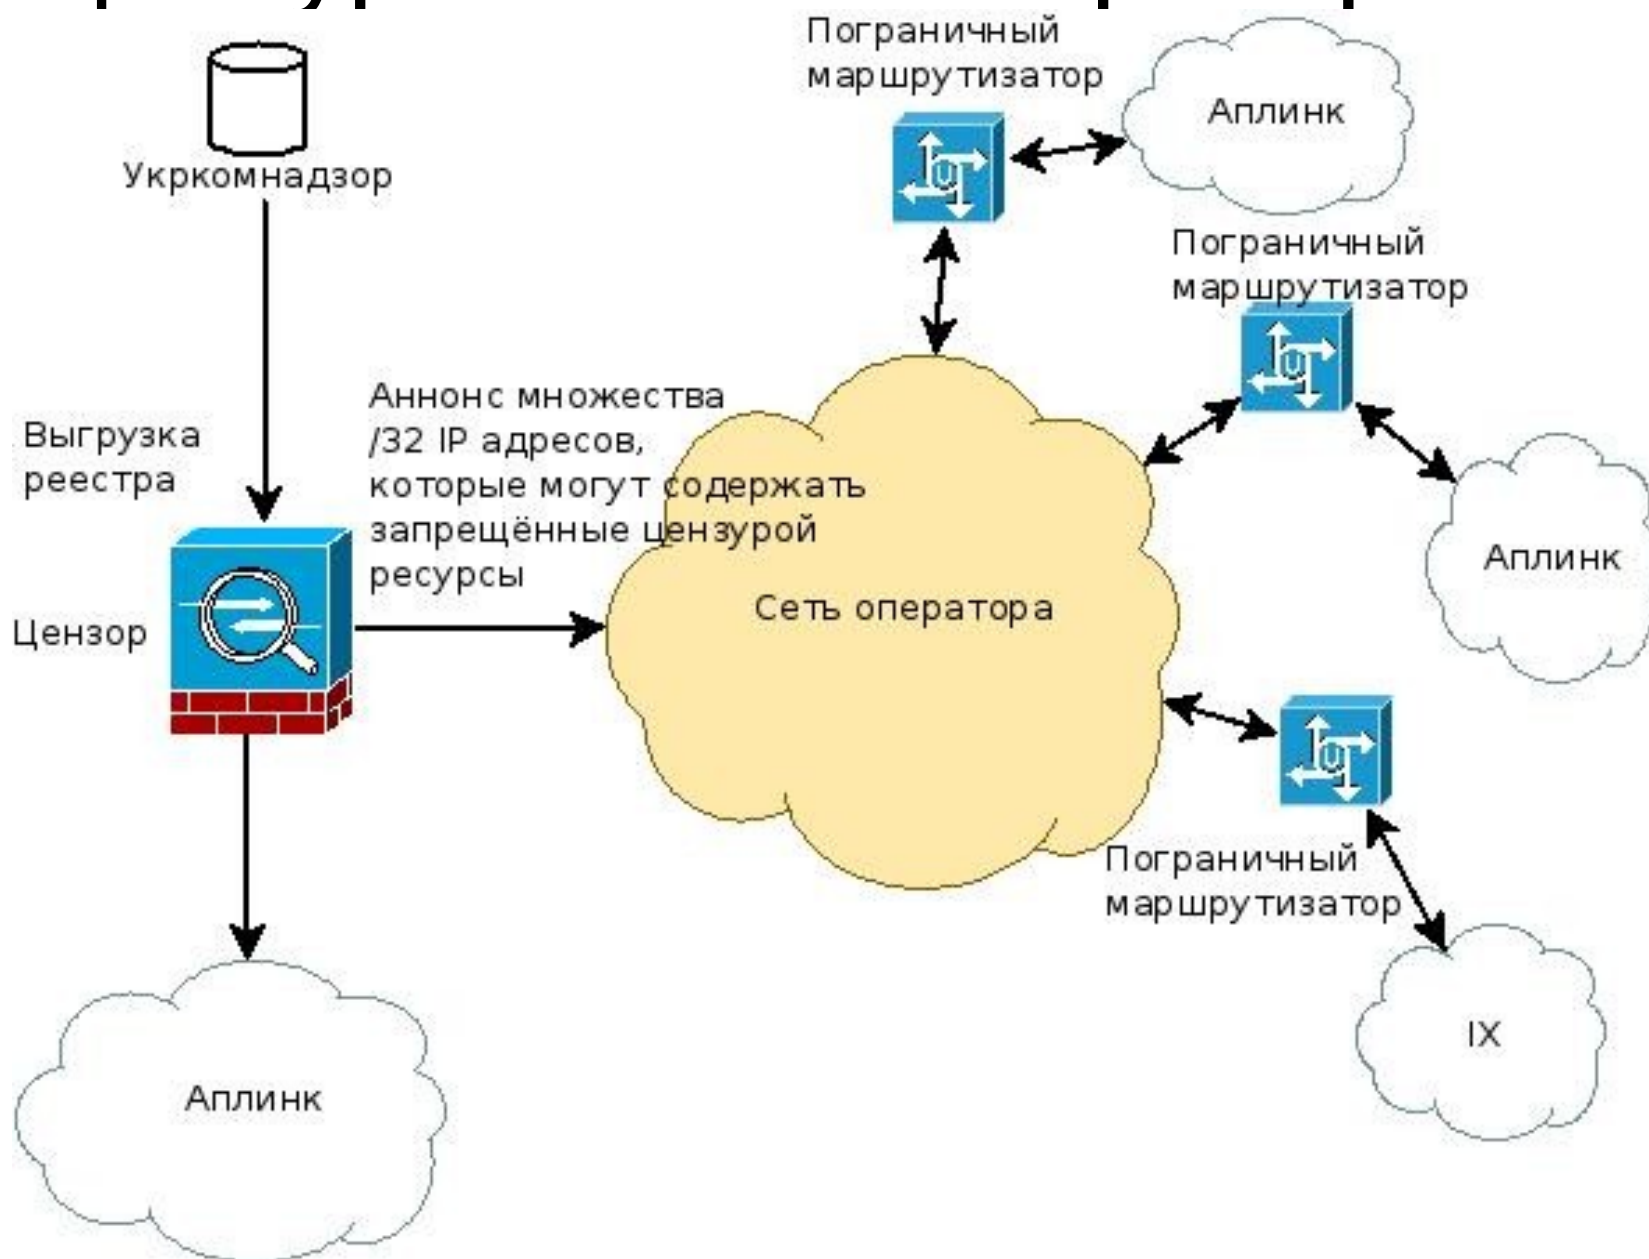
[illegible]

Укркомнадзор

Пограничный маршрутизатор

Аплинк

Пограничный маршрутизатор

Выгрузка реестра

Аннонс множества /32 IP адресов, которые могут содержать запрещённые цензурой ресурсы

Аплинк

Цензор

Сеть оператора

Пограничный маршрутизатор

IX

Аплинк